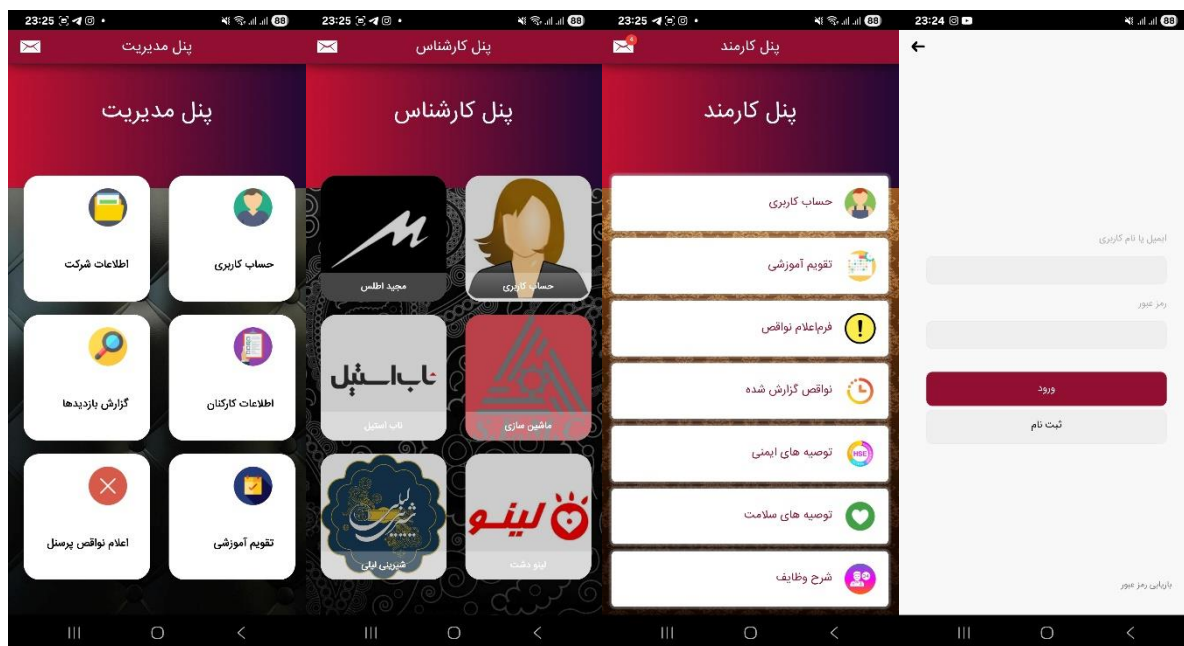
23:25 88
پنل مدیریت

پنل مدیریت

اطلاعات شرکت

حساب کاربری

گزارش بازدیدها

اطلاعات کارکنان

اعلام نواقص پرسنل

تقویم آموزشی

23:25 88
پنل کارشناس

پنل کارشناس

مجید اطلس

حساب کاربری

تاب استیل

تاب استیل

ماشین سازی

شیرینی لیلی

لینو

لینو دشت

23:25 88
پنل کارمند

پنل کارمند

حساب کاربری

تقویم آموزشی

فرم اعلام نواقص

نواقص گزارش شده

HSE

توصیه های ایمنی

توصیه های سلامت

شرح وظایف

23:24 88

ایمیل یا نام کاربری

رمز عبور

ورود

ثبت نام

بازیابی رمز عبور